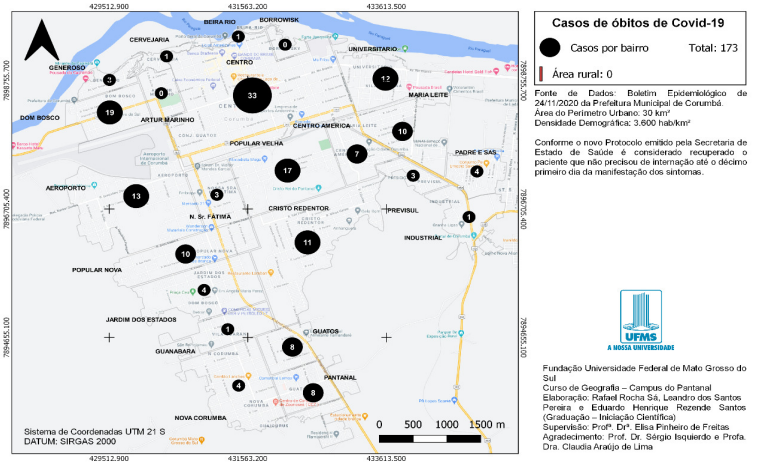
429512.900 431563.200 433613.500

Casos de óbitos de Covid-19

Casos por bairro Total: 173

Área rural: 0

Fonte de Dados: Boletim Epidemiológico de 24/11/2020 da Prefeitura Municipal de Corumbá.
Área do Perímetro Urbano: 30 km²
Densidade Demográfica: 3.600 hab/km²

Conforme o novo Protocolo emitido pela Secretaria de Estado de Saúde é considerado recuperado o paciente que não precisou de internação até o décimo primeiro dia da manifestação dos sintomas.

BEIRA RIO
BORROWSK
CERVEJARIA
UNIVERSITARIO
GENEROSO
CENTRO
MARIA LEITE
DOM BOSCO
ARTUR MARINHO
CENTRO AMERICA
POPULAR VELHA
PADRE E SAS
AEROPORTO
N. Sr. FATIMA
CRISTO REDENTOR
PREVISUL
INDUSTRIAL
POPULAR NOVA
JARDIM DOS ESTADOS
GUATOS
GUANABARA
PANTANAL
NOVA CORUMBA

1
0
1
3
0
33
12
19
10
7
17
4
3
13
3
1
11
10
4
1
8
4
8

7898755.700
7896705.400
7894655.100

UFMS
A NOSSA UNIVERSIDADE

Fundação Universidade Federal de Mato Grosso do Sul
Curso de Geografia – Campus do Pantanal
Elaboração: Rafael Rocha Sá, Leandro dos Santos Pereira e Eduardo Henrique Rezende Santos (Graduação – Iniciação Científica)
Supervisão: Profª. Drª. Elisa Pinheiro de Freitas
Agradecimento: Prof. Dr. Sérgio Isquierdo e Profa. Dra. Claudia Araújo de Lima

Sistema de Coordenadas UTM 21 S
DATUM: SIRGAS 2000

0 500 1000 1500 m